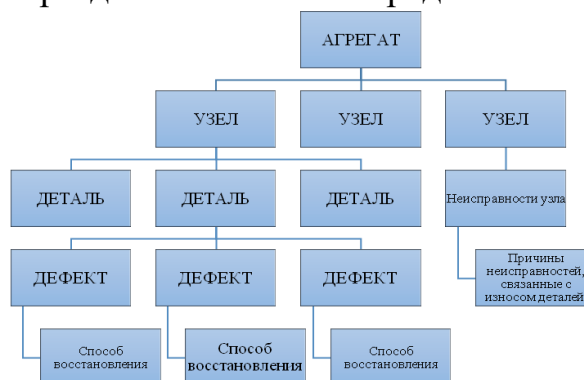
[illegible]

АГРЕГАТ

УЗЕЛ

УЗЕЛ

УЗЕЛ

ДЕТАЛЬ

ДЕТАЛЬ

ДЕТАЛЬ

Неисправности узла

ДЕФЕКТ

ДЕФЕКТ

ДЕФЕКТ

Причины неисправностей, связанные с износом деталей

Способ восстановления

Способ восстановления

Способ восстановления